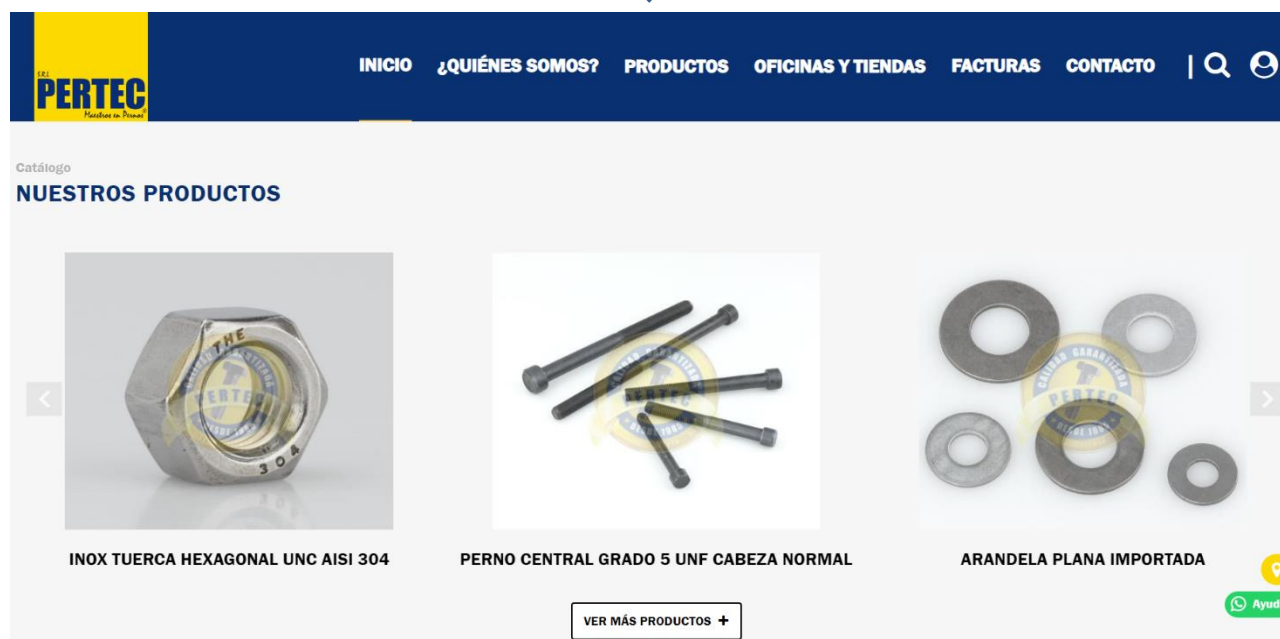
S.R.L.
PERTEC
Maestros en Pernos

INICIO ¿QUIÉNES SOMOS? PRODUCTOS OFICINAS Y TIENDAS FACTURAS CONTACTO |

Catálogo
NUESTROS PRODUCTOS

THE
304
PERTEC

INOX TUERCA HEXAGONAL UNC AISI 304

PERTEC

PERNO CENTRAL GRADO 5 UNF CABEZA NORMAL

PERTEC

ARANDELA PLANA IMPORTADA

VER MÁS PRODUCTOS +

Ayud